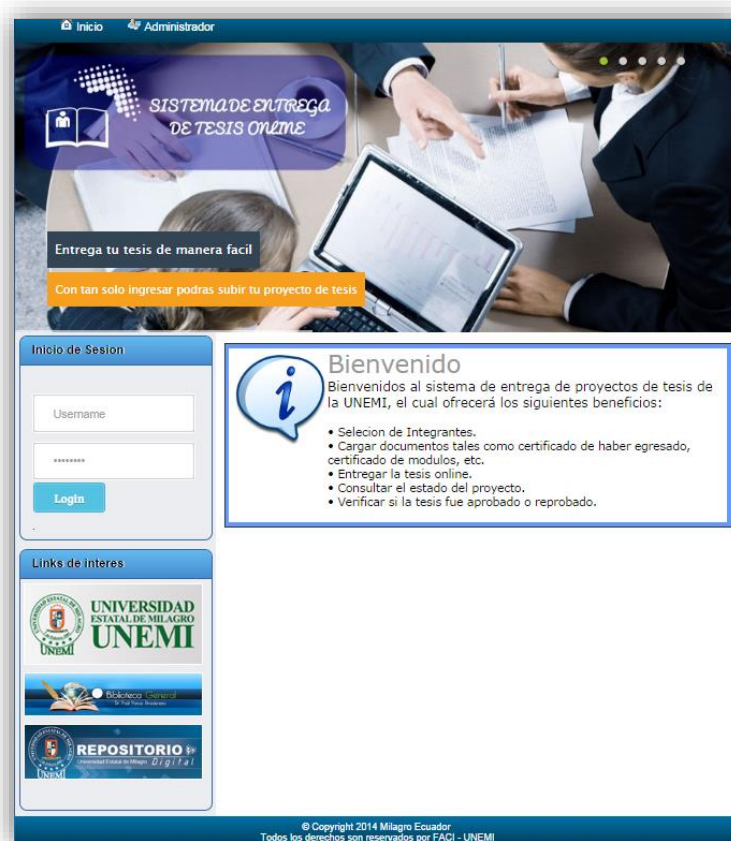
Inicio Administrador

SISTEMA DE ENTREGA DE TESIS ONLINE

Entrega tu tesis de manera facil

Con tan solo ingresar podras subir tu proyecto de tesis

Inicio de Sesion

Username

********

Login

Bienvenido

Bienvenidos al sistema de entrega de proyectos de tesis de la UNEMI, el cual ofrecerá los siguientes beneficios:

• Selecion de Integrantes.
• Cargar documentos tales como certificado de haber egresado, certificado de modulos, etc.
• Entregar la tesis online.
• Consultar el estado del proyecto.
• Verificar si la tesis fue aprobado o reprobado.

Links de interes

UNIVERSIDAD ESTATAL DE MILAGRO UNEMI

Biblioteca General

REPOSITORIO Universidad Estatal de Milagro Digital

© Copyright 2014 Milagro Ecuador
Todos los derechos son reservados por FACI - UNEMI